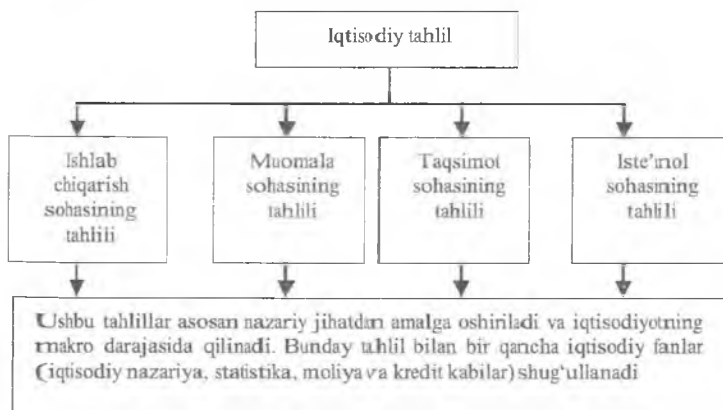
Iqtisodiy tahlil

Ishlab chiqarish sohasining tahlili

Muomala sohasining tahlili

Taqsimot sohasining tahlili

Iste'mol sohasining tahlili

Ushbu tahlillar asosan nazariy jihatdan amalga oshiriladi va iqtisodiyotning makro darajasida qilinadi. Bunday tahlil bilan bir qancha iqtisodiy fanlar (iqtisodiy nazariya, statistika, moliya va kredit kabilar) shug'ullanadi